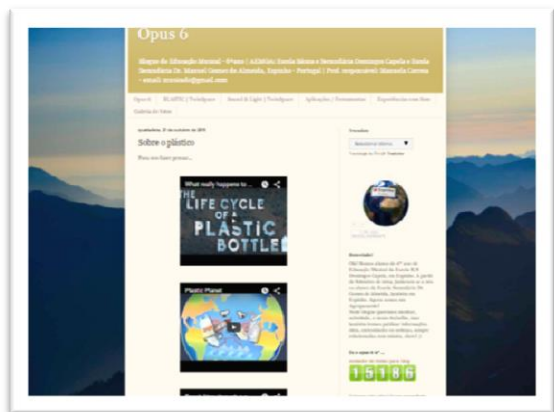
Opus 6

Blogue de Educação Musical - 6º ano | AEMDC: Escola Básica e Secundária Domingos Capela e Escola Secundária Dr. Manuel Gomes de Almeida, Espinho - Portugal | Prof. responsável: Manuela Correia - email: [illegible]

Opus 6 | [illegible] | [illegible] | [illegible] | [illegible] | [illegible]

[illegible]

Sobre o plástico

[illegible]

What really happens to ...

THE LIFE CYCLE OF A PLASTIC BOTTLE

Plastic Planet

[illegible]

15186